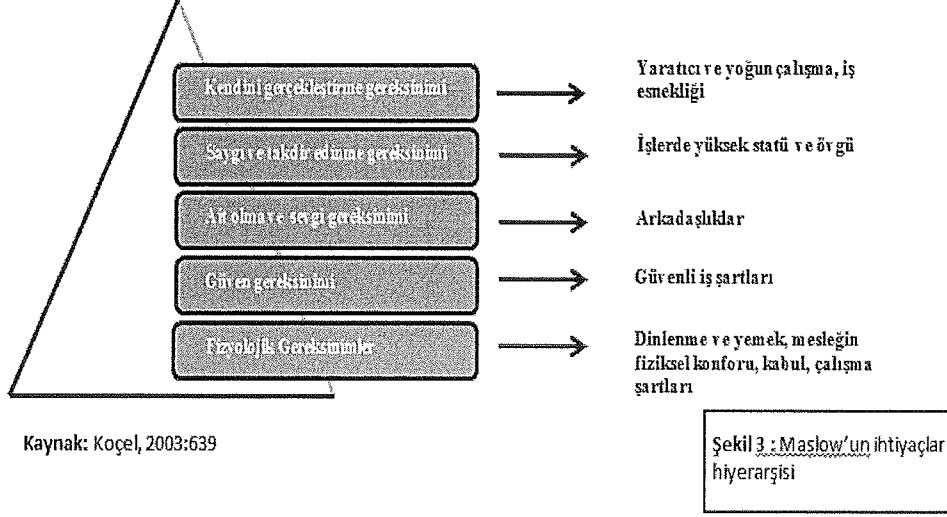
Kendini gerçekleştirme gereksinimi

Yaratıcı ve yoğun çalışma, iş esnekliği

Saygı ve takdir edilme gereksinimi

İşlerde yüksek statü ve övgü

Ait olma ve sevgi gereksinimi

Arkadaşlıklar

Güven gereksinimi

Güvenli iş şartları

Fizyolojik Gereksinimler

Dinlenme ve yemek, mesleğin fiziksel konforu, kabul, çalışma şartları

Kaynak: Koçel, 2003:639

Şekil 3 : Maslow'un ihtiyaçlar hiyerarşisi